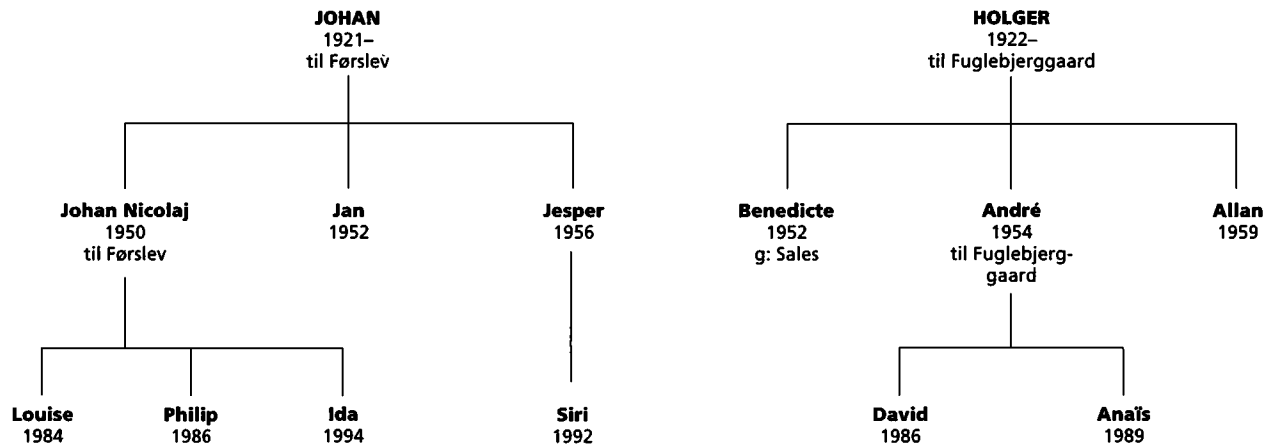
JOHAN
1921–
til Førslev

Johan Nicolaj
1950
til Førslev

Jan
1952

Jesper
1956

Louise
1984

Philip
1986

Ida
1994

Siri
1992

HOLGER
1922–
til Fuglebjerggaard

Benedicte
1952
g: Sales

André
1954
til Fuglebjerggaard

Allan
1959

David
1986

Anaïs
1989